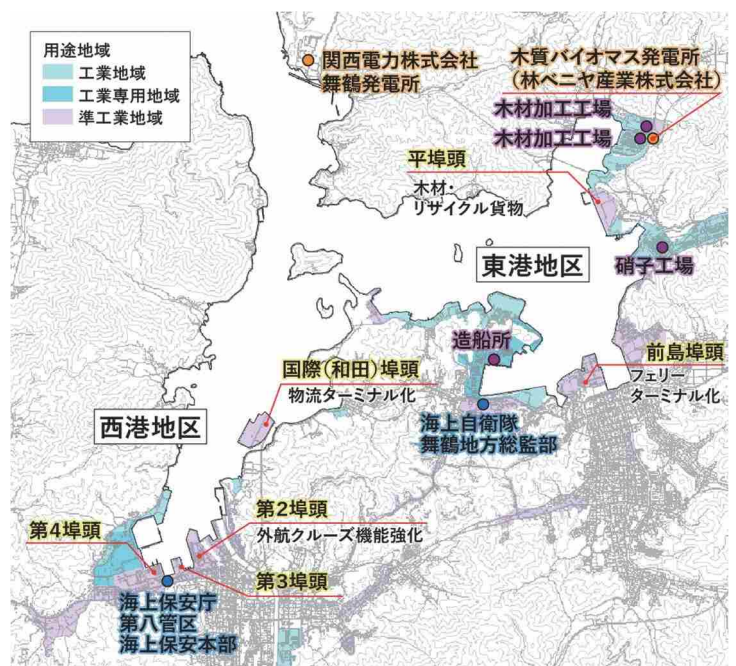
用途地域
工業地域
工業専用地域
準工業地域

関西電力株式会社
舞鶴発電所

木質バイオマス発電所
(林ベニヤ産業株式会社)

木材加工工場
木材加工工場

平埠頭
木材・
リサイクル貨物

東港地区

硝子工場

造船所

前島埠頭
フェリー
ターミナル化

国際(和田)埠頭
物流ターミナル化

海上自衛隊
舞鶴地方総監部

西港地区

第2埠頭
外航クルーズ機能強化

第4埠頭

第3埠頭

海上保安庁
第八管区
海上保安本部